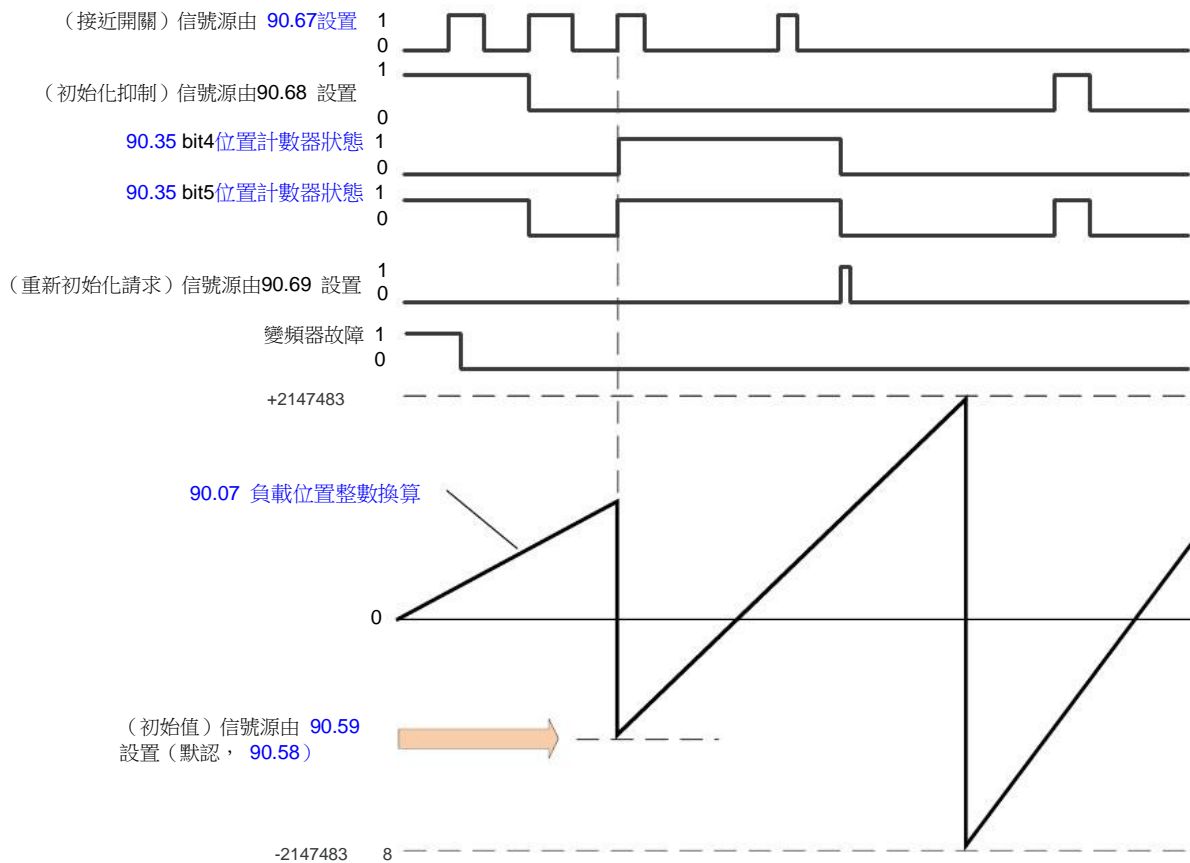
（接近開關）信號源由 90.67設置 1
0

（初始化抑制）信號源由90.68 設置 1
0

90.35 bit4位置計數器狀態 1
0

90.35 bit5位置計數器狀態 1
0

（重新初始化請求）信號源由90.69 設置 1
0

變頻器故障 1
0

+2147483

90.07 負載位置整數換算

0

（初始值）信號源由 90.59 設置（默認， 90.58）

-2147483 8